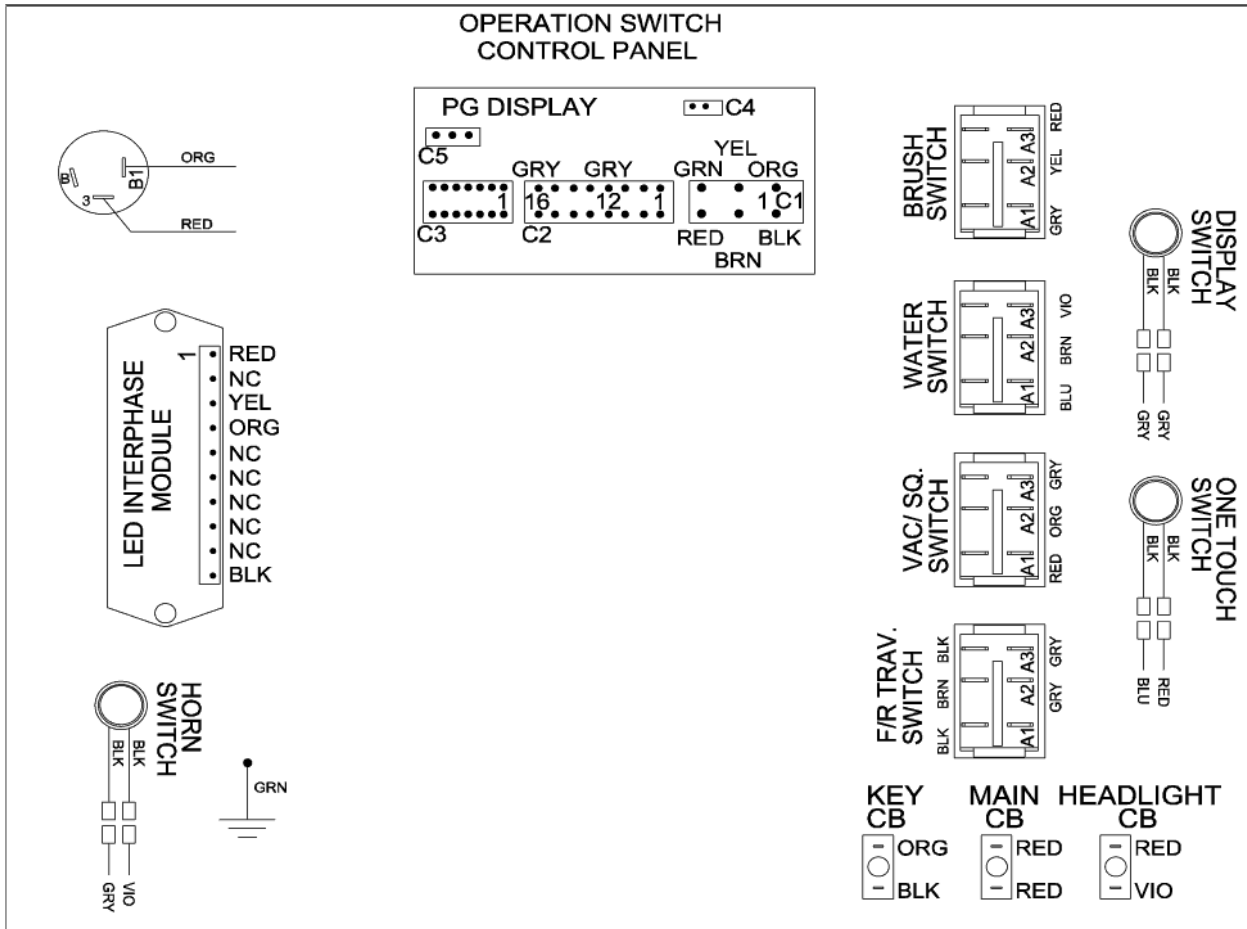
OPERATION SWITCH
CONTROL PANEL

PG DISPLAY
C4
C5
YEL
GRY GRY GRN ORG
1 16 12 1 1 C1
C3 C2 RED BLK
BRN

B B1 ORG
3
RED

LED INTERPHASE MODULE
1
RED
NC
YEL
ORG
NC
NC
NC
NC
NC
BLK

BRUSH SWITCH
A3 RED
A2 YEL
A1 GRY

DISPLAY SWITCH
BLK BLK
GRY GRY

WATER SWITCH
A3 VIO
A2 BRN
A1 BLU

VAC/ SQ. SWITCH
A3 GRY
A2 ORG
A1 RED

ONE TOUCH SWITCH
BLK BLK
BLU RED

F/R TRAV. SWITCH
BLK A3 GRY
BRN A2 GRY
BLK A1

HORN SWITCH
BLK BLK
GRY VIO

GRN

KEY CB
ORG
BLK

MAIN CB
RED
RED

HEADLIGHT CB
RED
VIO